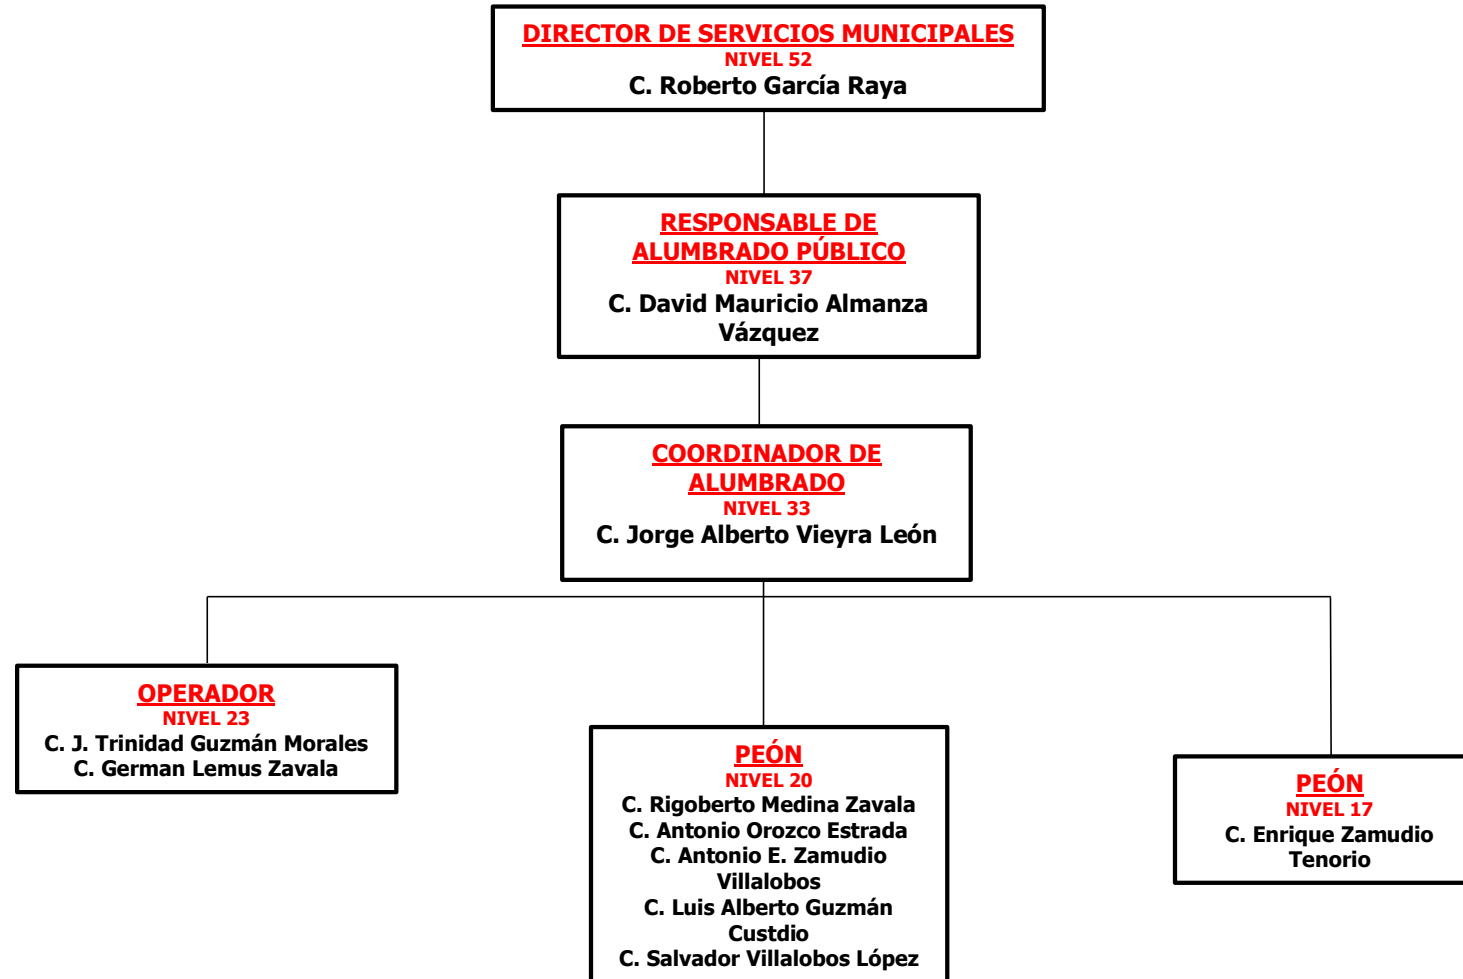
DIRECTOR DE SERVICIOS MUNICIPALES
NIVEL 52
C. Roberto García Raya

RESPONSABLE DE ALUMBRADO PÚBLICO
NIVEL 37
C. David Mauricio Almanza Vázquez

COORDINADOR DE ALUMBRADO
NIVEL 33
C. Jorge Alberto Vieyra León

OPERADOR
NIVEL 23
C. J. Trinidad Guzmán Morales
C. German Lemus Zavala

PEÓN
NIVEL 20
C. Rigoberto Medina Zavala
C. Antonio Orozco Estrada
C. Antonio E. Zamudio Villalobos
C. Luis Alberto Guzmán Custdio
C. Salvador Villalobos López

PEÓN
NIVEL 17
C. Enrique Zamudio Tenorio